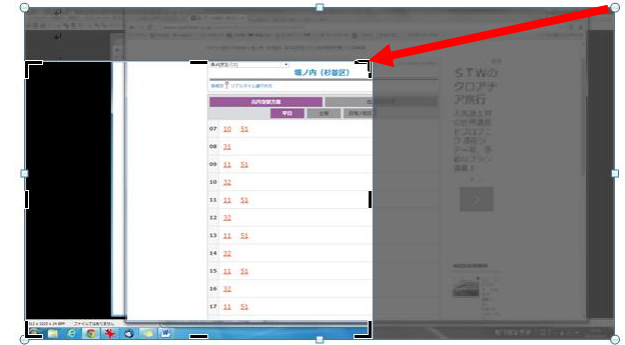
堀ノ内（杉並区）

リアルタイム運行状況

高円寺駅方面

平日

土曜

| 07 | 10 | 51 |
|---|---|---|
| 08 | 31 | |
| 09 | 11 | 51 |
| 10 | 32 | |
| 11 | 11 | 51 |
| 12 | 32 | |
| 13 | 11 | 51 |
| 14 | 32 | |
| 15 | 11 | 51 |
| 16 | 32 | |
| 17 | 11 | 51 |

STWの
クロアチ
ア旅行